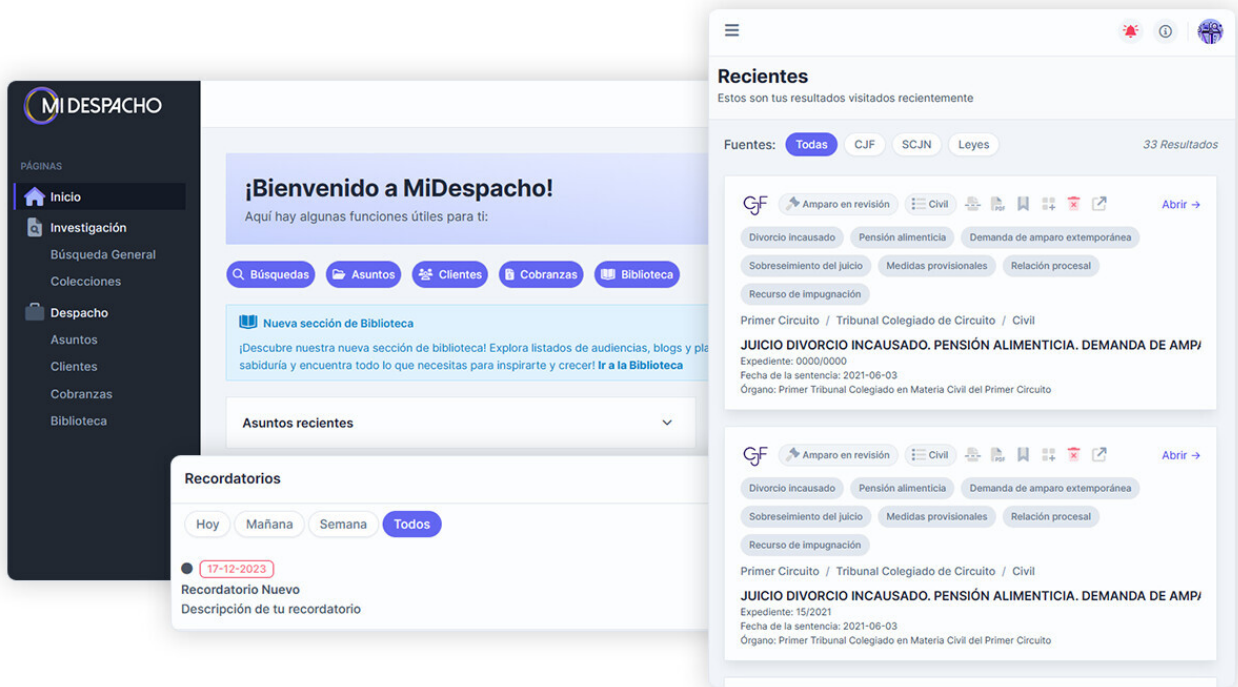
MI DESPACHO

PÁGINAS
Inicio
Investigación
Búsqueda General
Colecciones
Despacho
Asuntos
Clientes
Cobranzas
Biblioteca

¡Bienvenido a MiDespacho!
Aquí hay algunas funciones útiles para ti:

Búsquedas Asuntos Clientes Cobranzas Biblioteca

Nueva sección de Biblioteca
¡Descubre nuestra nueva sección de biblioteca! Explora listados de audiencias, blogs y pla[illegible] sabiduría y encuentra todo lo que necesitas para inspirarte y crecer! Ir a la Biblioteca

Asuntos recientes

Recordatorios
Hoy Mañana Semana Todos
17-12-2023
Recordatorio Nuevo
Descripción de tu recordatorio

Recientes
Estos son tus resultados visitados recientemente

Fuentes: Todas CJF SCJN Leyes
33 Resultados

CJF Amparo en revisión Civil
Abrir →
Divorcio incausado Pensión alimenticia Demanda de amparo extemporánea
Sobreseimiento del juicio Medidas provisionales Relación procesal
Recurso de impugnación
Primer Circuito / Tribunal Colegiado de Circuito / Civil
JUICIO DIVORCIO INCAUSADO. PENSIÓN ALIMENTICIA. DEMANDA DE AMPA
Expediente: 0000/0000
Fecha de la sentencia: 2021-06-03
Órgano: Primer Tribunal Colegiado en Materia Civil del Primer Circuito

CJF Amparo en revisión Civil
Abrir →
Divorcio incausado Pensión alimenticia Demanda de amparo extemporánea
Sobreseimiento del juicio Medidas provisionales Relación procesal
Recurso de impugnación
Primer Circuito / Tribunal Colegiado de Circuito / Civil
JUICIO DIVORCIO INCAUSADO. PENSIÓN ALIMENTICIA. DEMANDA DE AMPA
Expediente: 15/2021
Fecha de la sentencia: 2021-06-03
Órgano: Primer Tribunal Colegiado en Materia Civil del Primer Circuito